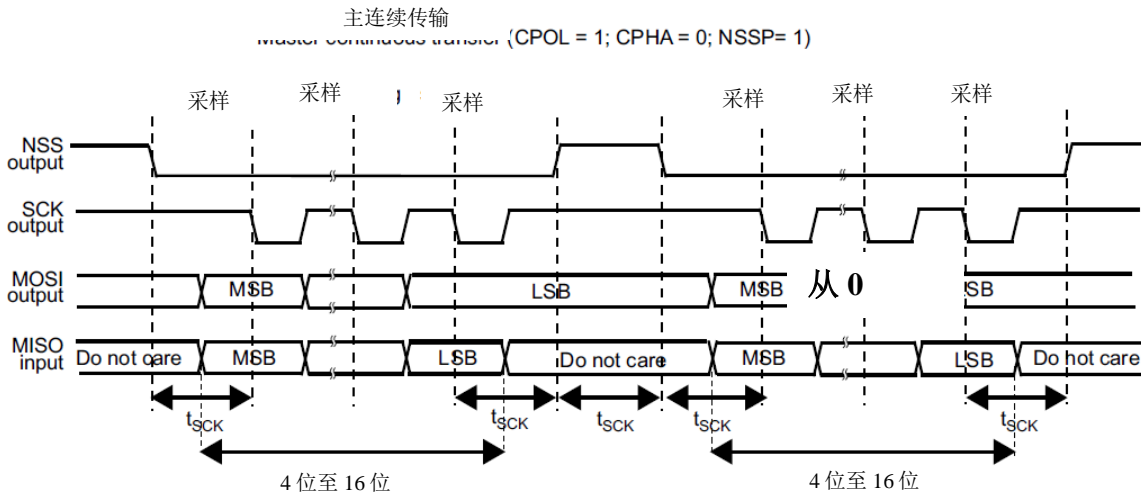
主连续传输
Master continuous transfer (CPOL = 1; CPHA = 0; NSSP= 1)

采样 采样 采样 采样 采样 采样

NSS output

SCK output

MOSI output MSB LSB MSB 从 0 SB

MISO input Do not care MSB LSB Do not care MSB LSB Do hot care

$t_{SCK}$ $t_{SCK}$ $t_{SCK}$ $t_{SCK}$ $t_{SCK}$

4 位至 16 位 4 位至 16 位